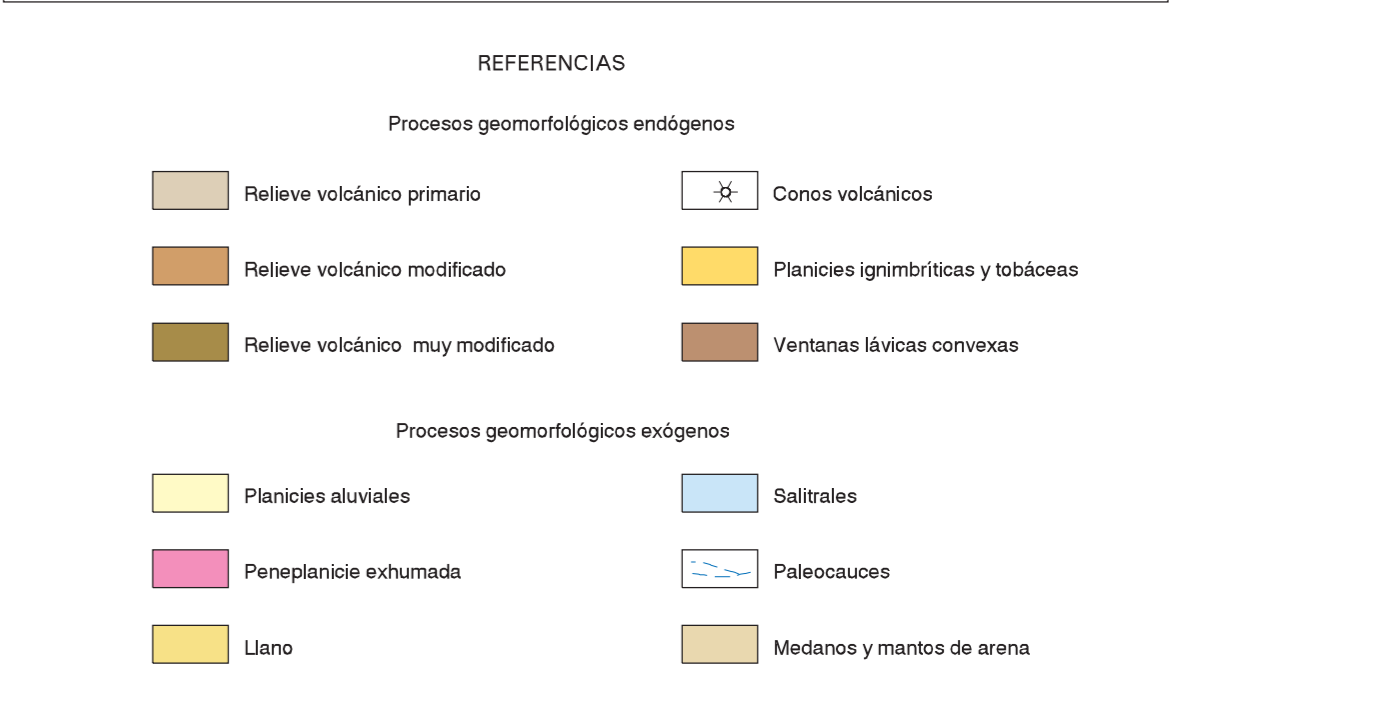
REFERENCIAS

Procesos geomorfológicos endógenos

Relieve volcánico primario

Conos volcánicos

Relieve volcánico modificado

Planicies ignimbríticas y tobáceas

Relieve volcánico  muy modificado

Ventanas lávicas convexas

Procesos geomorfológicos exógenos

Planicies aluviales

Salitrales

Peneplanicie exhumada

Paleocauces

Llano

Medanos y mantos de arena